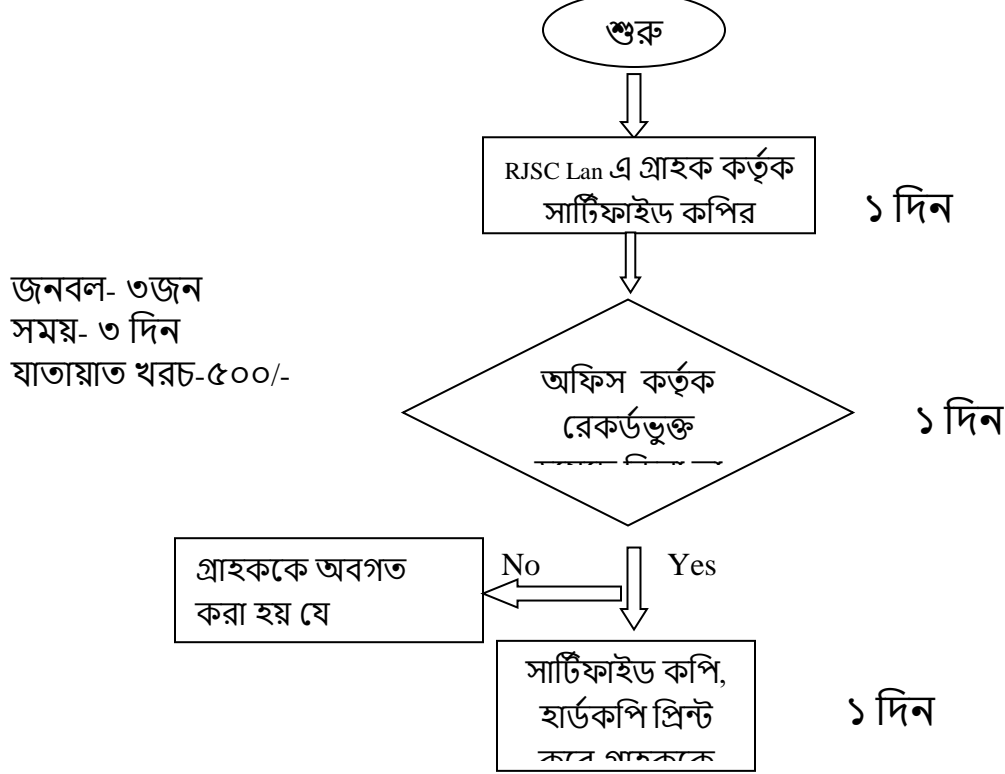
শুরু

RJSC Lan এ গ্রাহক কর্তৃক সার্টিফাইড কপির

১ দিন

জনবল- ৩জন
সময়- ৩ দিন
যাতায়াত খরচ-৫০০/-

অফিস কর্তৃক রেকর্ডভুক্ত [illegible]

১ দিন

গ্রাহককে অবগত করা হয় যে

No

Yes

সার্টিফাইড কপি, হার্ডকপি প্রিন্ট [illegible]

১ দিন